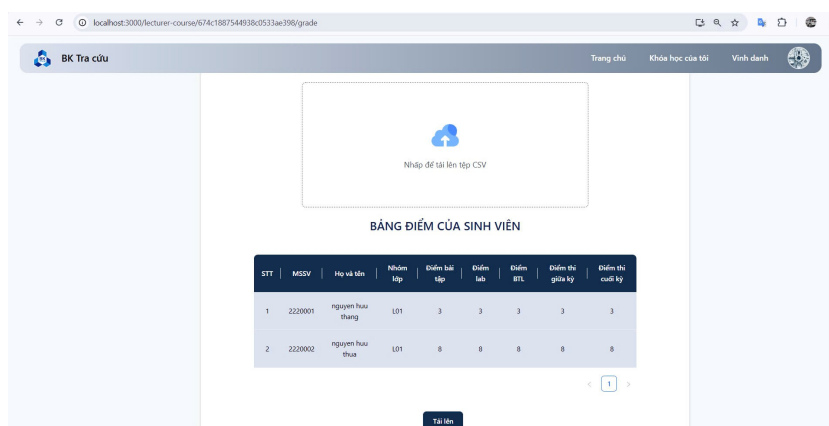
localhost:3000/lecturer-course/674c1887544938c0533ae398/grade

BK Tra cứu

Trang chủ Khóa học của tôi Vinh danh

Nhấp để tải lên tệp CSV

BẢNG ĐIỂM CỦA SINH VIÊN

| STT | MSSV | Họ và tên | Nhóm lớp | Điểm bài tập | Điểm lab | Điểm BTL | Điểm thi giữa kỳ | Điểm thi cuối kỳ |
|---|---|---|---|---|---|---|---|---|
| 1 | 2220001 | nguyen huu thang | L01 | 3 | 3 | 3 | 3 | 3 |
| 2 | 2220002 | nguyen huu thua | L01 | 8 | 8 | 8 | 8 | 8 |

< 1 >

Tải lên